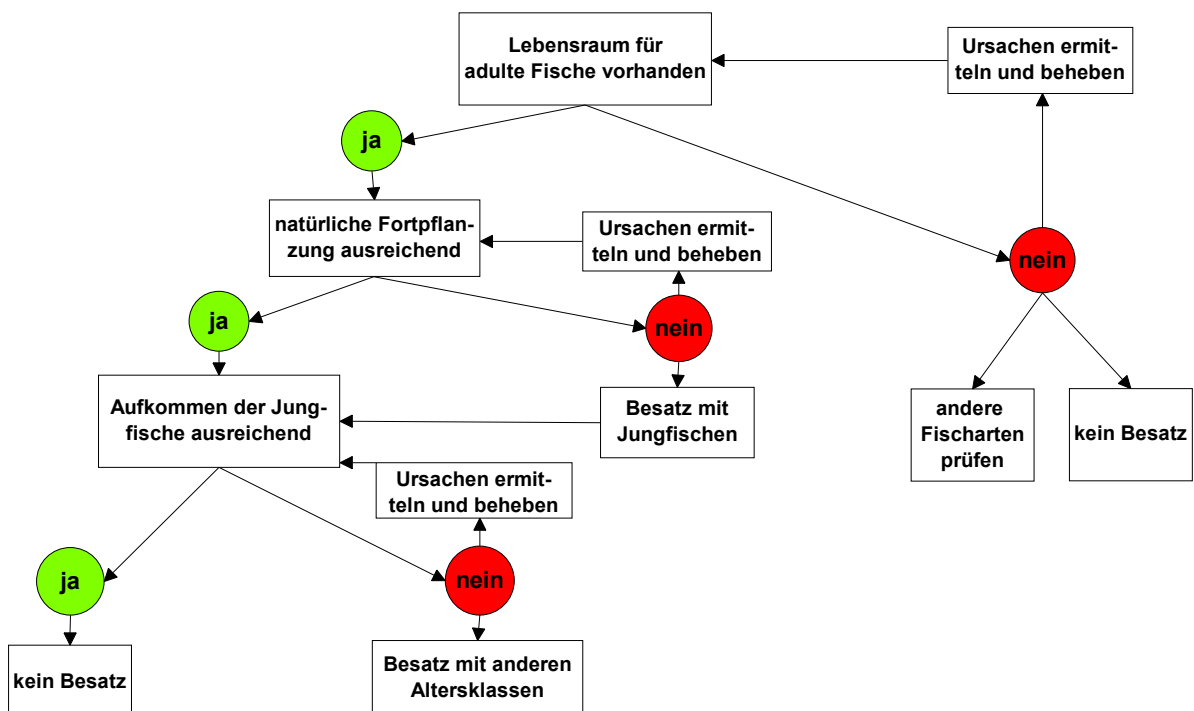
Lebensraum für adulte Fische vorhanden

Ursachen ermitteln und beheben

ja

nein

natürliche Fortpflanzung ausreichend

Ursachen ermitteln und beheben

ja

nein

andere Fischarten prüfen

kein Besatz

Aufkommen der Jungfische ausreichend

Besatz mit Jungfischen

Ursachen ermitteln und beheben

ja

nein

kein Besatz

Besatz mit anderen Altersklassen